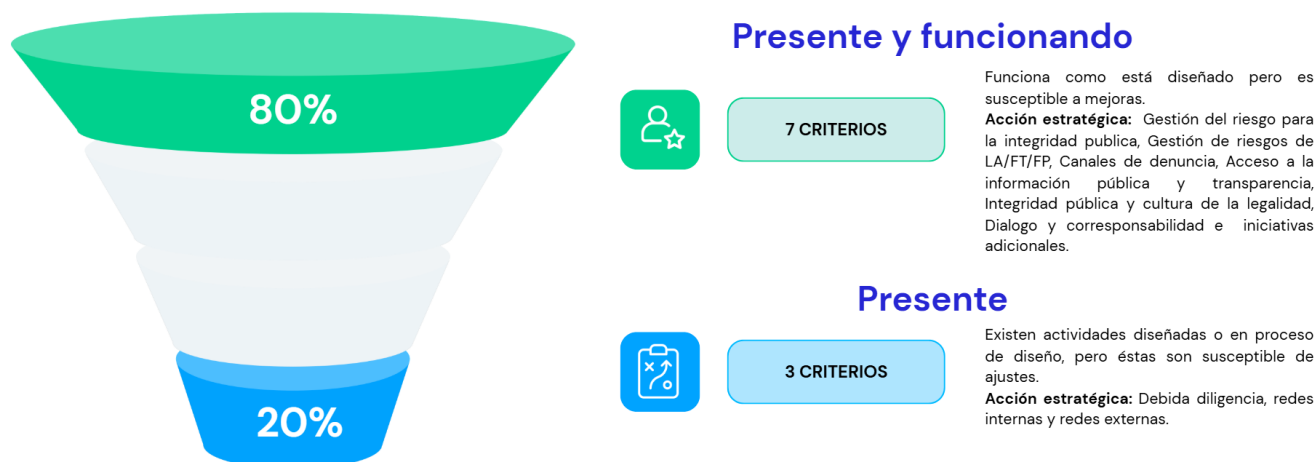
80%

20%

Presente y funcionando

7 CRITERIOS

Funciona como está diseñado pero es susceptible a mejoras.
**Acción estratégica:** Gestión del riesgo para la integridad publica, Gestión de riesgos de LA/FT/FP, Canales de denuncia, Acceso a la información pública y transparencia, Integridad pública y cultura de la legalidad, Dialogo y corresponsabilidad e iniciativas adicionales.

Presente

3 CRITERIOS

Existen actividades diseñadas o en proceso de diseño, pero éstas son susceptible de ajustes.
**Acción estratégica:** Debida diligencia, redes internas y redes externas.